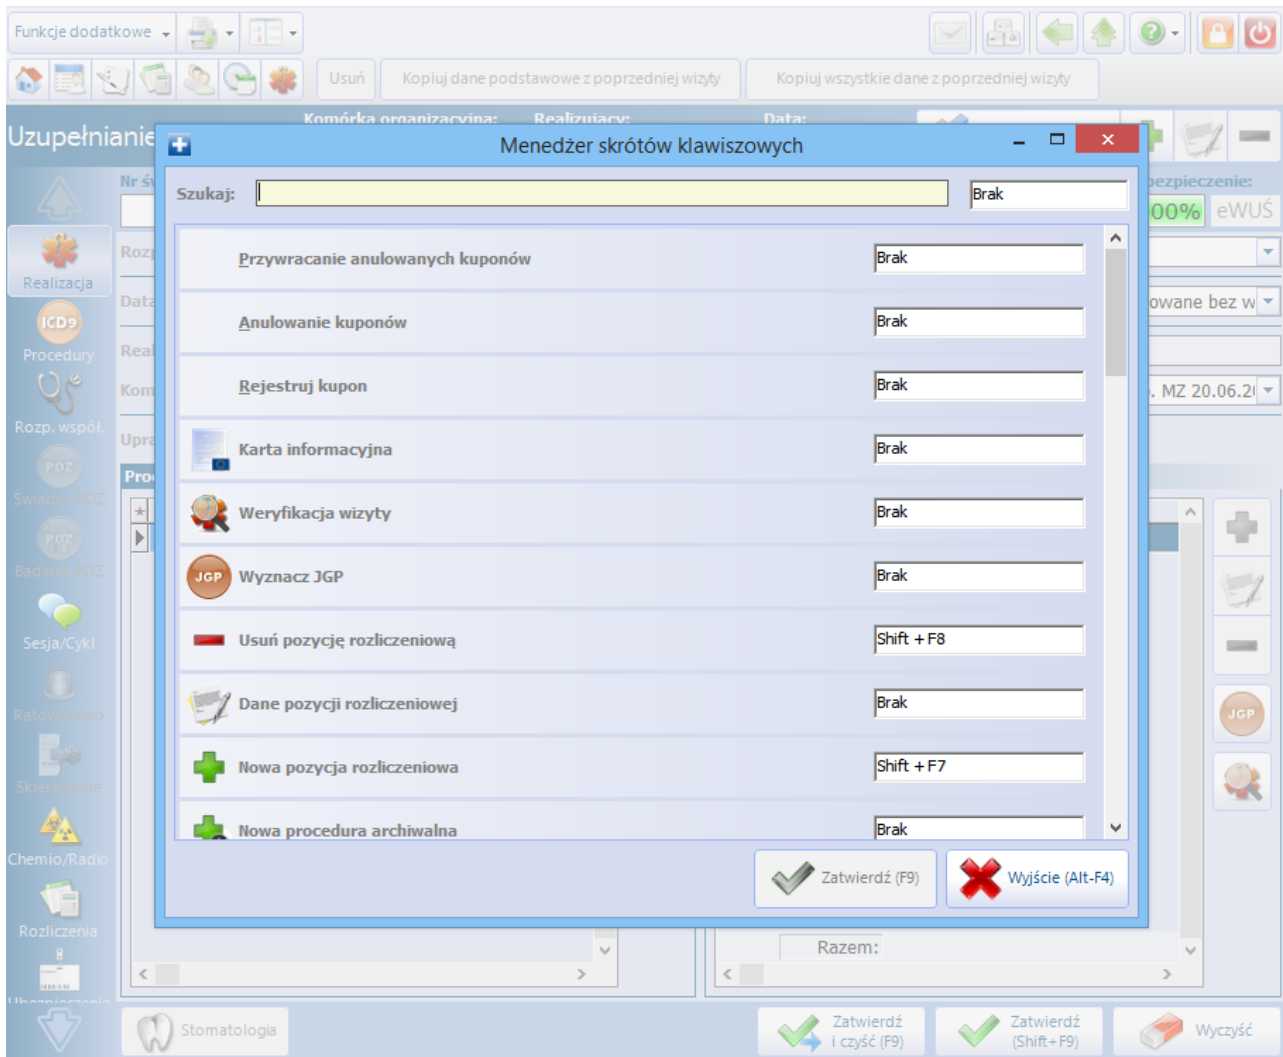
Funkcje dodatkowe

Usuń | Kopiuj dane podstawowe z poprzedniej wizyty | Kopiuj wszystkie dane z poprzedniej wizyty

Komórka organizacyjna: Realizujący: Data:

Uzupełnianie

Nr św

Realizacja

Rozp

ICD9 Procedury

Data

Rozp. współ.

Real

Kom

Świadcz. POZ

Upra

Badania POZ

Pro

Sesja/Cykl

Ratownictwo

Skierowanie

Chemio/Radio

Rozliczenia

Ubezpieczenie

bezpieczenie:

00% eWUŚ

owane bez w

. MZ 20.06.2

Menedżer skrótów klawiszowych

Szukaj: | Brak

| Przywracanie anulowanych kuponów | Brak |
|---|---|
| Anulowanie kuponów | Brak |
| Rejestruj kupon | Brak |
| Karta informacyjna | Brak |
| Weryfikacja wizyty | Brak |
| Wyznacz JGP | Brak |
| Usuń pozycję rozliczeniową | Shift + F8 |
| Dane pozycji rozliczeniowej | Brak |
| Nowa pozycja rozliczeniowa | Shift + F7 |
| Nowa procedura archiwalna | Brak |

Zatwierdź (F9) | Wyjście (Alt-F4)

Razem:

JGP

Stomatologia

Zatwierdź i czyść (F9) | Zatwierdź (Shift+F9) | Wyczyść